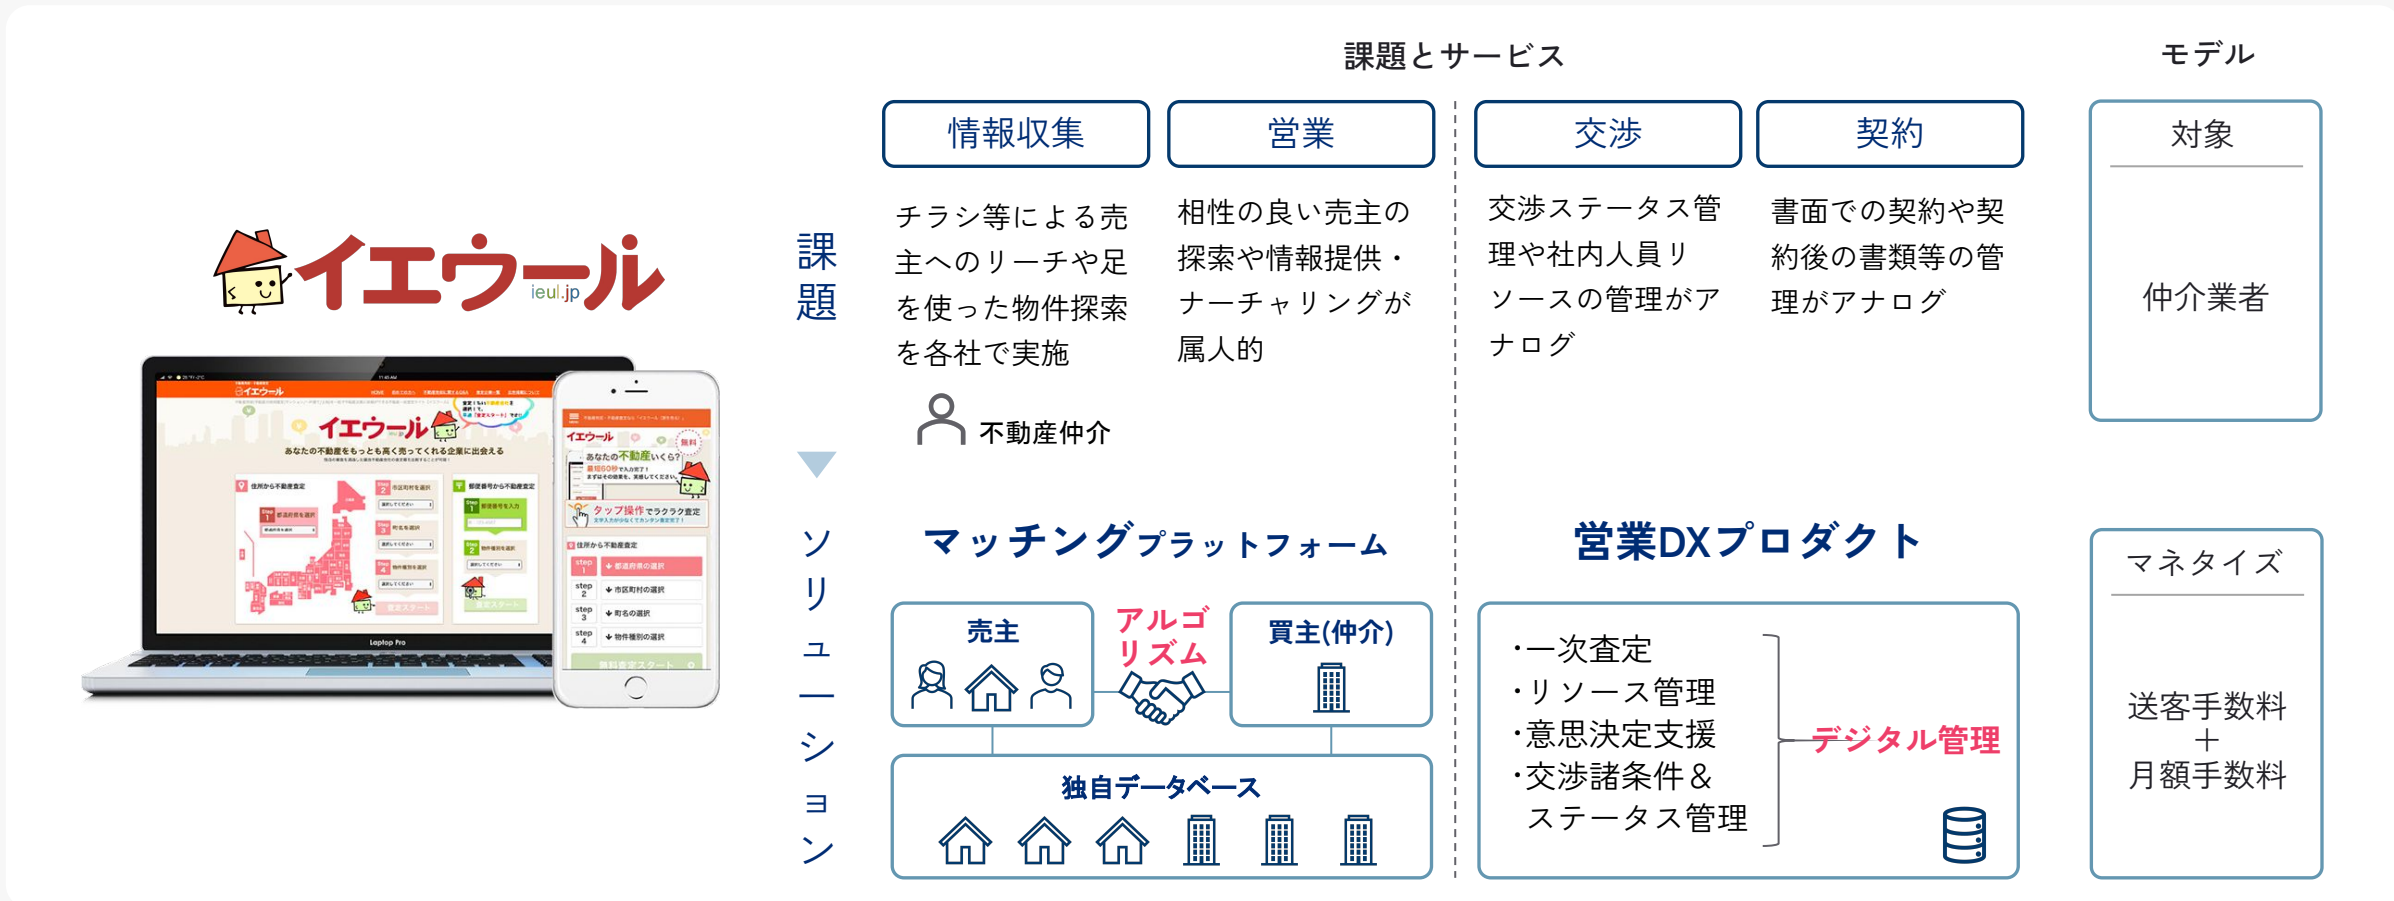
イエウール
ieul.jp

課題とサービス

モデル

情報収集

営業

交渉

契約

対象

課題

チラシ等による売主へのリーチや足を使った物件探索を各社で実施

相性の良い売主の探索や情報提供・ナーチャリングが属人的

交渉ステータス管理や社内人員リソースの管理がアナログ

書面での契約や契約後の書類等の管理がアナログ

仲介業者

不動産仲介

ソリューション

マッチングプラットフォーム

営業DXプロダクト

マネタイズ

売主

アルゴリズム

買主(仲介)

独自データベース

・一次査定
・リソース管理
・意思決定支援
・交渉諸条件＆ステータス管理

デジタル管理

送客手数料
＋
月額手数料